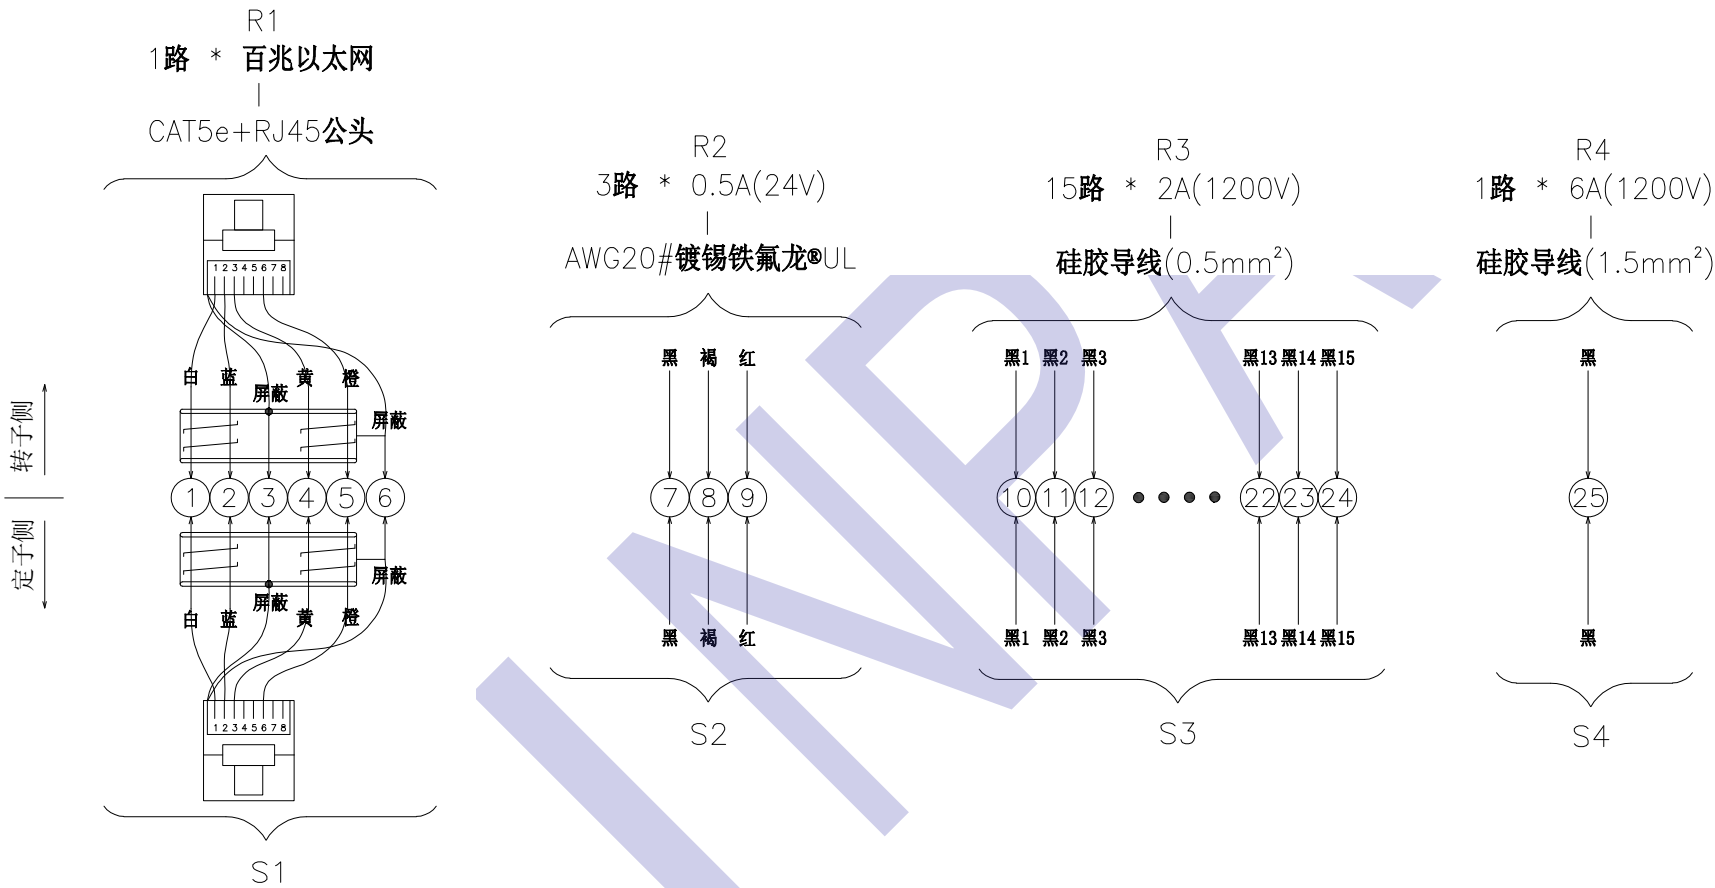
R1
1路 * 百兆以太网
CAT5e+RJ45公头

12345678

白 蓝 屏蔽 黄 橙
屏蔽

转子侧
定子侧

1 2 3 4 5 6

屏蔽
白 蓝 屏蔽 黄 橙

12345678

S1

R2
3路 * 0.5A(24V)
AWG20#镀锡铁氟龙®UL

黑 褐 红
7 8 9
黑 褐 红

S2

R3
15路 * 2A(1200V)
硅胶导线(0.5mm$^2$)

黑1 黑2 黑3 黑13 黑14 黑15
10 11 12 22 23 24
黑1 黑2 黑3 黑13 黑14 黑15

S3

R4
1路 * 6A(1200V)
硅胶导线(1.5mm$^2$)

黑
25
黑

S4

INPX